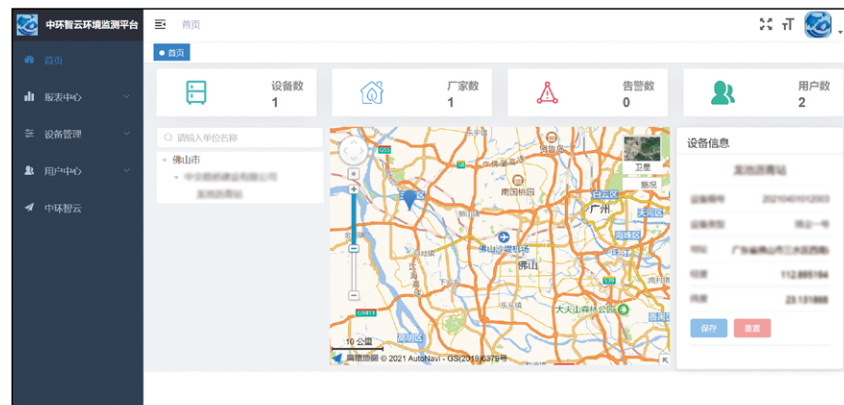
中环智云环境监测平台

首页

报表中心

设备管理

用户中心

中环智云

首页

首页

设备数
1

厂家数
1

告警数
0

用户数
2

请输入单位名称

佛山市

中交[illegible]

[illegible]

卫星

路况

广州

佛山

10 公里

高德地图 © 2021 AutoNavi - GS(2019)6379号

设备信息

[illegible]

设备编号 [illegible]

设备类型 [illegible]

地址 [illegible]

经度 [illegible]

纬度 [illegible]

保存

重置